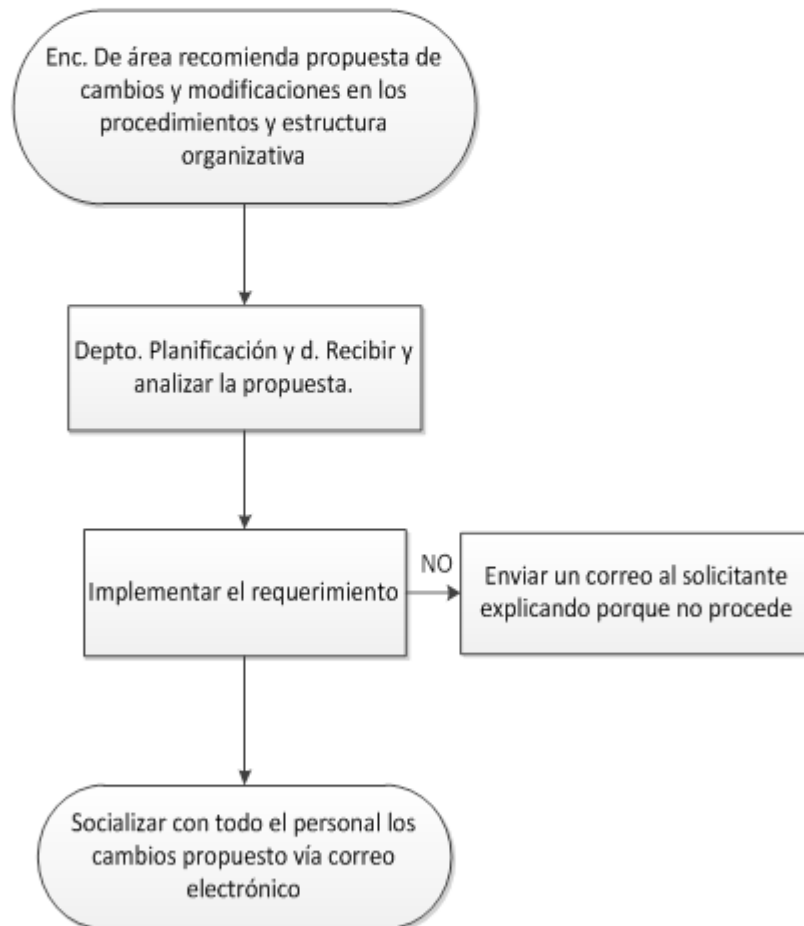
Enc. De área recomienda propuesta de cambios y modificaciones en los procedimientos y estructura organizativa

Depto. Planificación y d. Recibir y analizar la propuesta.

Implementar el requerimiento

NO

Enviar un correo al solicitante explicando porque no procede

Socializar con todo el personal los cambios propuesto vía correo electrónico